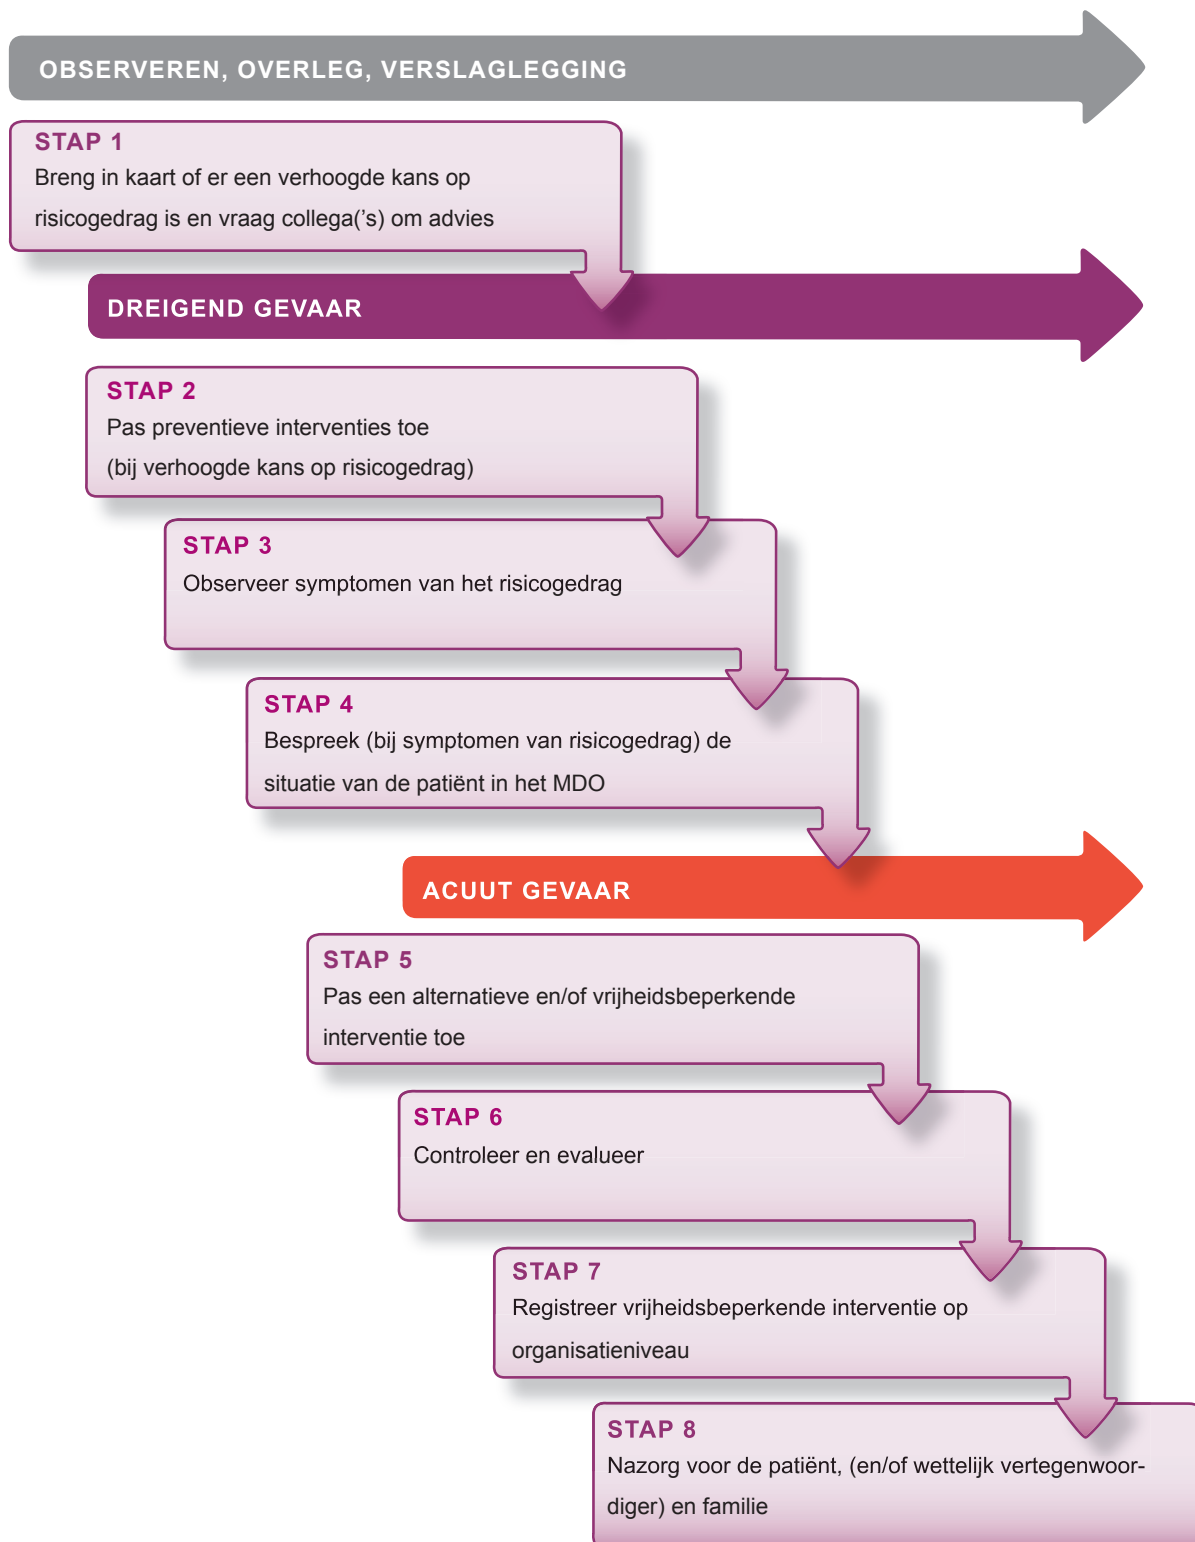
OBSERVEREN, OVERLEG, VERSLAGLEGGING

STAP 1
Breng in kaart of er een verhoogde kans op risicogedrag is en vraag collega('s) om advies

DREIGEND GEVAAR

STAP 2
Pas preventieve interventies toe (bij verhoogde kans op risicogedrag)

STAP 3
Observeer symptomen van het risicogedrag

STAP 4
Bespreek (bij symptomen van risicogedrag) de situatie van de patiënt in het MDO

ACUUT GEVAAR

STAP 5
Pas een alternatieve en/of vrijheidsbeperkende interventie toe

STAP 6
Controleer en evalueer

STAP 7
Registreer vrijheidsbeperkende interventie op organisatieniveau

STAP 8
Nazorg voor de patiënt, (en/of wettelijk vertegenwoordiger) en familie